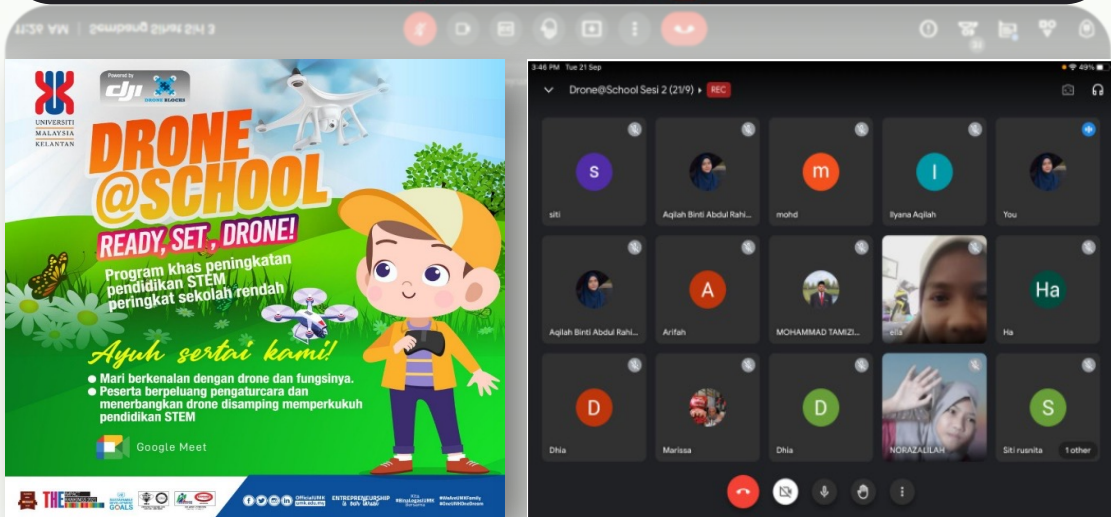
11:26 AM | Semdeng Sahl Sih 3

UNIVERSITI MALAYSIA KELANTAN

Powered by dji DRONE BLOCKS

DRONE @SCHOOL

READY, SET, DRONE!

Program khas peningkatan pendidikan STEM peringkat sekolah rendah

Ayuh sertai kami!

● Mari berkenalan dengan drone dan fungsinya.
● Peserta berpeluang pengaturcara dan menerbangkan drone disamping memperkukuh pendidikan STEM

Google Meet

THE GOALS OfficialUMK ENTREPRENEURSHIP IS OUR DNA #BiarLogasUMK #DiaAmUMKFamily

3:46 PM Tue 21 Sep

49%

Drone@School Sesi 2 (21/9) REC

s
siti

Aqilah Binti Abdul Rahi...

m
mohd

I
Ilyana Aqilah

You

Aqilah Binti Abdul Rahi...

A
Arifah

MOHAMMAD TAMIZI...

ella

Ha
Ha

D
Dhia

Marissa

D
Dhia

NORAZALILAH

S
Siti rusnita

1 other